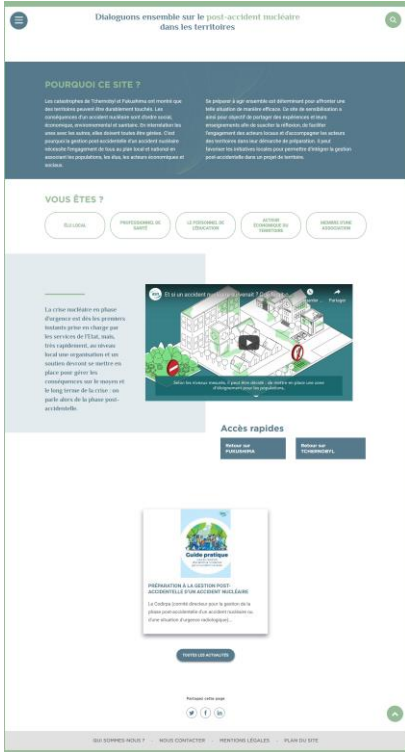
Dialoguons ensemble sur le post-accident nucléaire dans les territoires

POURQUOI CE SITE ?

Les catastrophes de Tchernobyl et Fukushima ont montré que des territoires peuvent être durablement touchés. Les conséquences d'un accident nucléaire sont d'ordre social, économique, environnemental et sanitaire. En interrelation les unes avec les autres, elles doivent toutes être gérées. C'est pourquoi la gestion post-accidentelle d'un accident nucléaire nécessite l'engagement de tous au plan local et national en associant les populations, les élus, les acteurs économiques et sociaux.

Se préparer à agir ensemble est déterminant pour affronter une telle situation de manière efficace. Ce site de sensibilisation a ainsi pour objectif de partager des expériences et leurs enseignements afin de susciter la réflexion, de faciliter l'engagement des acteurs locaux et d'accompagner les acteurs des territoires dans leur démarche de préparation. Il peut favoriser les initiatives locales pour permettre d'intégrer la gestion post-accidentelle dans un projet de territoire.

VOUS ÊTES ?

ÉLU LOCAL

PROFESSIONNEL DE SANTÉ

LE PERSONNEL DE L'ÉDUCATION

ACTEUR ÉCONOMIQUE DU TERRITOIRE

MEMBRE D'UNE ASSOCIATION

La crise nucléaire en phase d'urgence est dès les premiers instants prise en charge par les services de l'État, mais, très rapidement, au niveau local une organisation et un soutien devront se mettre en place pour gérer les conséquences sur le moyen et le long terme de la crise : on parle alors de la phase post-accidentelle.

Et si un accident nucléaire survenait ? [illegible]

Partager

Selon les niveaux menacés, il peut être décidé : de mettre en place une zone d'éloignement pour les populations.

Accès rapides

Retour sur FUKUSHIMA

Retour sur TCHERNOBYL

Guide pratique

PRÉPARATION À LA GESTION POST-ACCIDENTELLE D'UN ACCIDENT NUCLÉAIRE

Le Codirpa (comité directeur pour la gestion de la phase post-accidentelle d'un accident nucléaire ou d'une situation d'urgence radiologique)...

TOUTES LES ACTUALITÉS

Partager cette page

QUI SOMMES NOUS ? · NOUS CONTACTER · MENTIONS LÉGALES · PLAN DU SITE